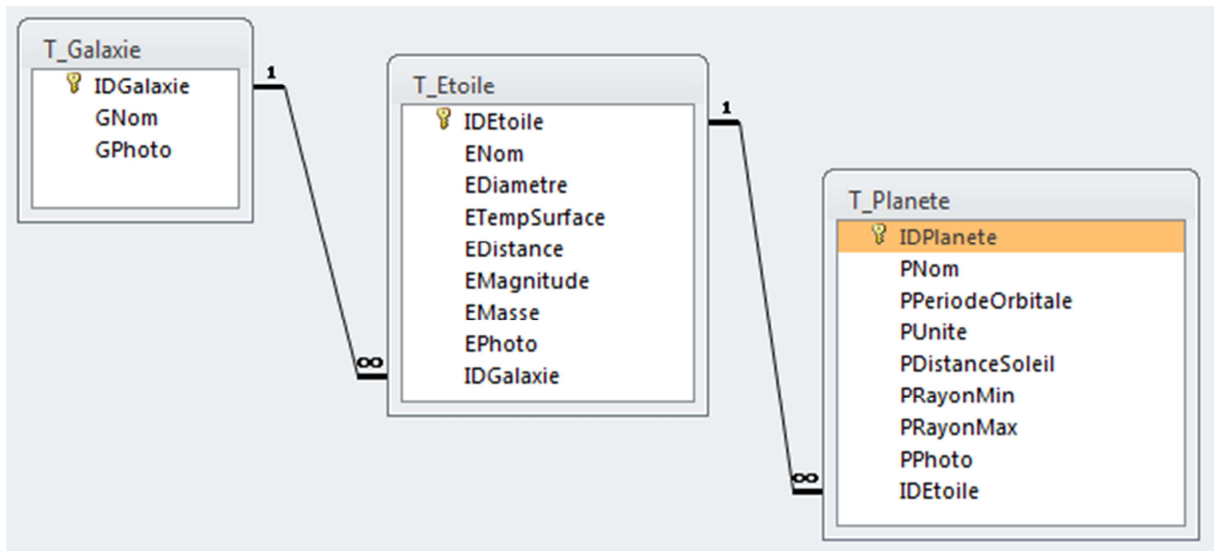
T_Galaxie
IDGalaxie
GNom
GPhoto

1

∞

T_Etoile
IDEtoile
ENom
EDiametre
ETempSurface
EDistance
EMagnitude
EMasse
EPhoto
IDGalaxie

1

∞

T_Planete
IDPlanete
PNom
PPeriodeOrbitale
PUnite
PDistanceSoleil
PRayonMin
PRayonMax
PPhoto
IDEtoile